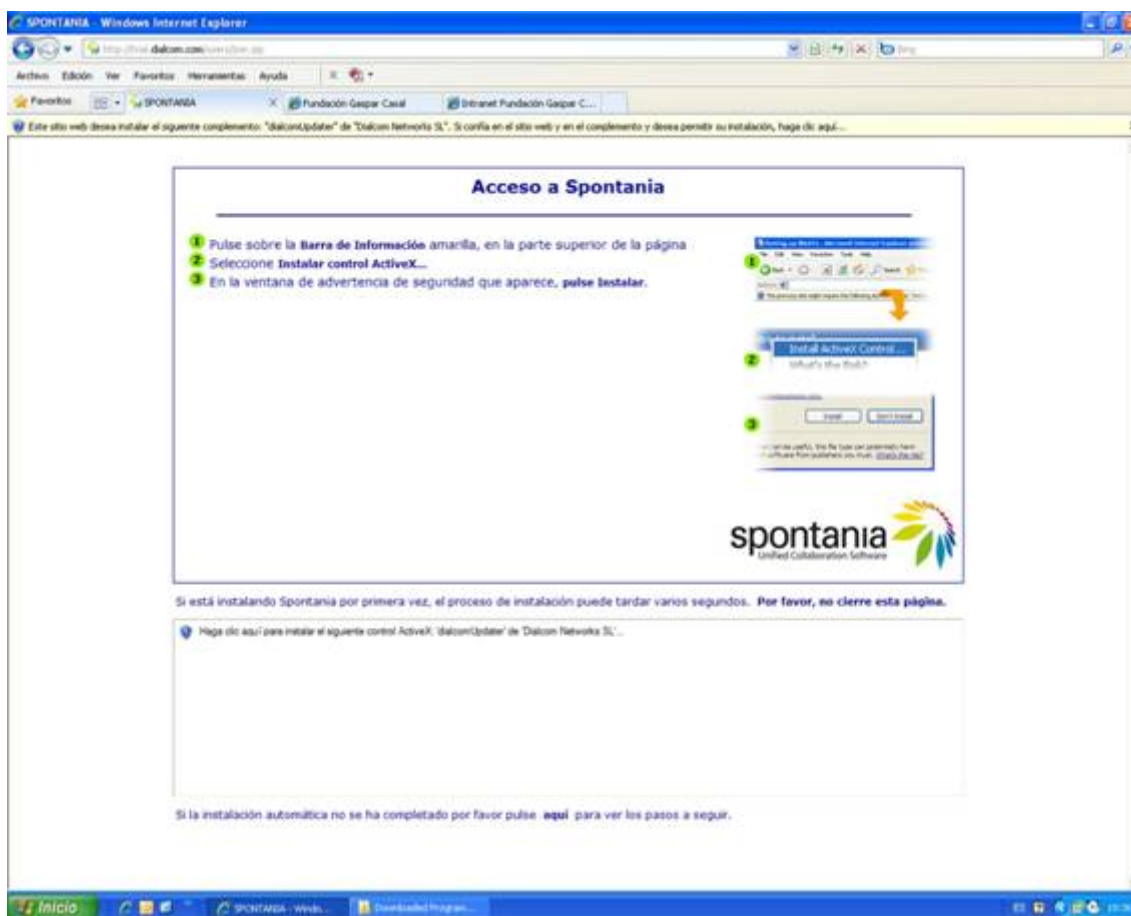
SPONTANIA - Windows Internet Explorer

http://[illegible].dialcom.com/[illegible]

Bing

Archivo Edición Ver Favoritos Herramientas Ayuda

Favoritos

SPONTANIA

Fundación Gaspar Casal

Intranet Fundación Gaspar C...

Este sitio web desea instalar el siguiente complemento: "dialcomUpdater" de "Dialcom Networks SL". Si confía en el sitio web y en el complemento y desea permitir su instalación, haga clic aquí...

Acceso a Spontania

1 Pulse sobre la Barra de Información amarilla, en la parte superior de la página
2 Seleccione Instalar control ActiveX...
3 En la ventana de advertencia de seguridad que aparece, pulse Instalar.

1

2 Install ActiveX Control...
What's the Risk?

3 Install Don't Install

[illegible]

spontania
Unified Collaboration Software

Si está instalando Spontania por primera vez, el proceso de instalación puede tardar varios segundos. Por favor, no cierre esta página.

Haga clic aquí para instalar el siguiente control ActiveX: 'dialcomUpdater' de 'Dialcom Networks SL'...

Si la instalación automática no se ha completado por favor pulse aquí para ver los pasos a seguir.

Inicio

SPONTANIA - Windo...

Downloaded Program...